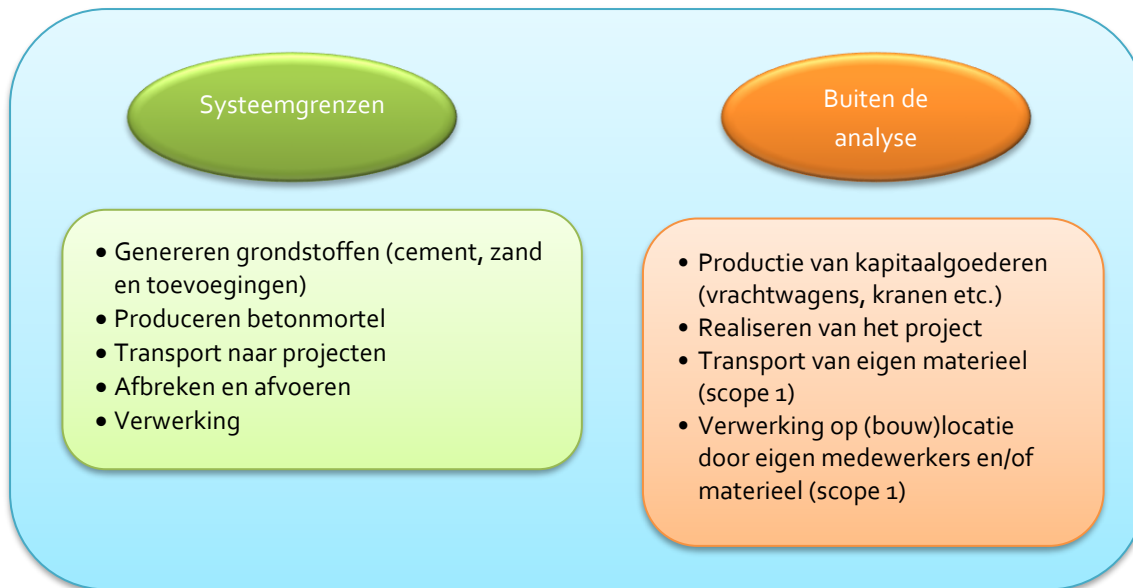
Systeemgrenzen

Buiten de analyse

- Genereren grondstoffen (cement, zand en toevoegingen)
- Produceren betonmortel
- Transport naar projecten
- Afbreken en afvoeren
- Verwerking

- Productie van kapitaalgoederen (vrachtwagens, kranen etc.)
- Realiseren van het project
- Transport van eigen materieel (scope 1)
- Verwerking op (bouw)locatie door eigen medewerkers en/of materieel (scope 1)